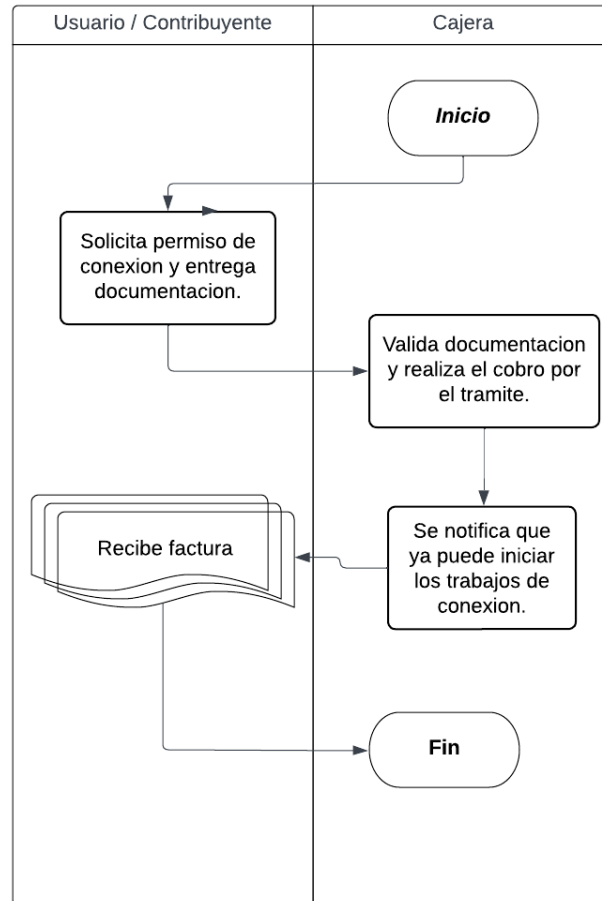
Usuario / Contribuyente

Cajera

Inicio

Solicita permiso de conexion y entrega documentacion.

Valida documentacion y realiza el cobro por el tramite.

Recibe factura

Se notifica que ya puede iniciar los trabajos de conexion.

Fin